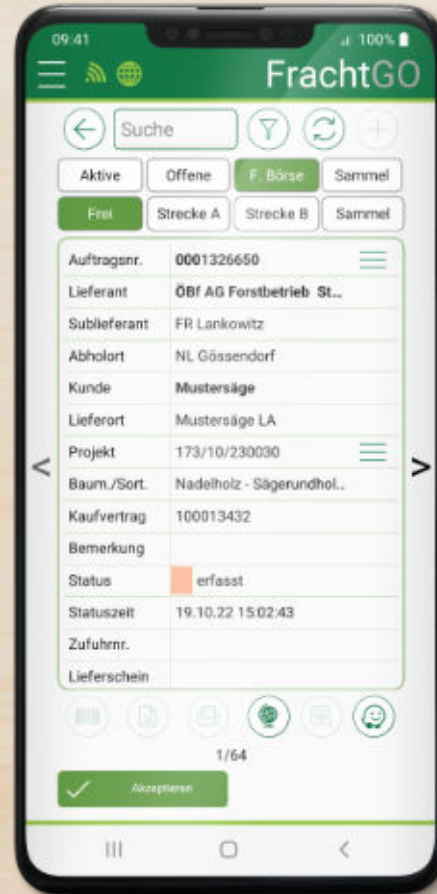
09:41
100%
FrachtGO
Suche
Aktive
Offene
F. Börse
Sammel
Frei
Strecke A
Strecke B
Sammel

| Auftragsnr. | 0001326650 |
|---|---|
| Lieferant | ÖBf AG Forstbetrieb St.. |
| Sublieferant | FR Lankowitz |
| Abholort | NL Gössendorf |
| Kunde | Mustersäge |
| Lieferort | Mustersäge LA |
| Projekt | 173/10/230030 |
| Baum./Sort. | Nadelholz - Sägerundhol.. |
| Kaufvertrag | 100013432 |
| Bemerkung | |
| Status | erfasst |
| Statuszeit | 19.10.22 15:02:43 |
| Zufuhrnr. | |
| Lieferschein | |

<
>
1/64
Akzeptieren